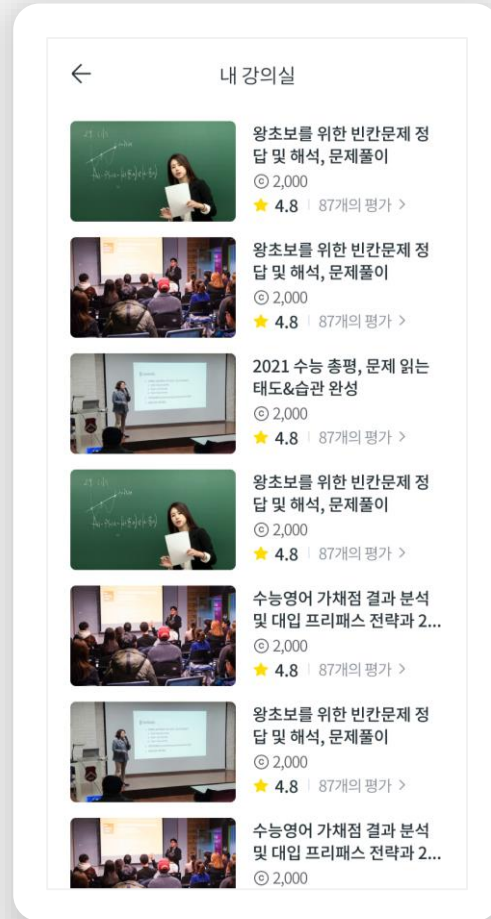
←
내 강의실

왕초보를 위한 빈칸문제 정답 및 해석, 문제풀이
© 2,000
★ 4.8 | 87개의 평가 >

왕초보를 위한 빈칸문제 정답 및 해석, 문제풀이
© 2,000
★ 4.8 | 87개의 평가 >

2021 수능 총평, 문제 읽는 태도&습관 완성
© 2,000
★ 4.8 | 87개의 평가 >

왕초보를 위한 빈칸문제 정답 및 해석, 문제풀이
© 2,000
★ 4.8 | 87개의 평가 >

수능영어 가채점 결과 분석 및 대입 프리패스 전략과 2...
© 2,000
★ 4.8 | 87개의 평가 >

왕초보를 위한 빈칸문제 정답 및 해석, 문제풀이
© 2,000
★ 4.8 | 87개의 평가 >

수능영어 가채점 결과 분석 및 대입 프리패스 전략과 2...
© 2,000